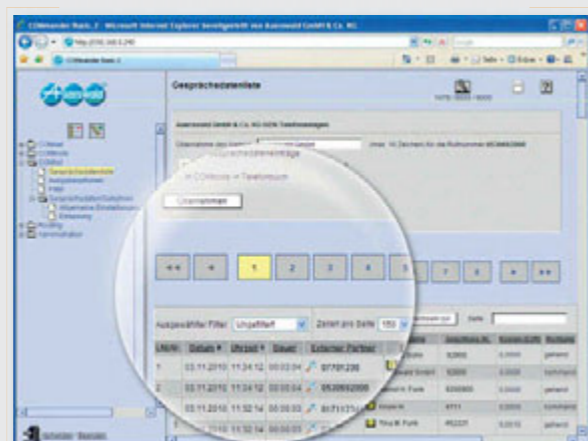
COMmander Basic.2 - Microsoft Internet Explorer bereitgestellt von Auerswald GmbH & Co. KG

http://192.168.0.240

auerswald

Gesprächsdatenliste

Datenübernahme

Auerswald GmbH & Co. KG ISDN Telefonanlagen

Datenübernahme

<< < 1 2 3 4 5 6 7 8 > >>

Ausgewählter Filter: Ungefiltert

Zeilen pro Seite 150

Seite

| Lfd.Nr. | Datum | Uhrzeit | Dauer | Externer Partner |
|---|---|---|---|---|
| 1 | 03.11.2010 | 11:34:12 | 00:00:04 | 07701230 |
| 2 | 03.11.2010 | 11:34:12 | 00:00:04 | 0530692000 |
| 3 | 03.11.2010 | 11:32:14 | 00:00:03 | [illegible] |
| 4 | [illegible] | 11:32:14 | 00:00:01 | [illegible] |

Herbert R. Funk
Tina M. Funk